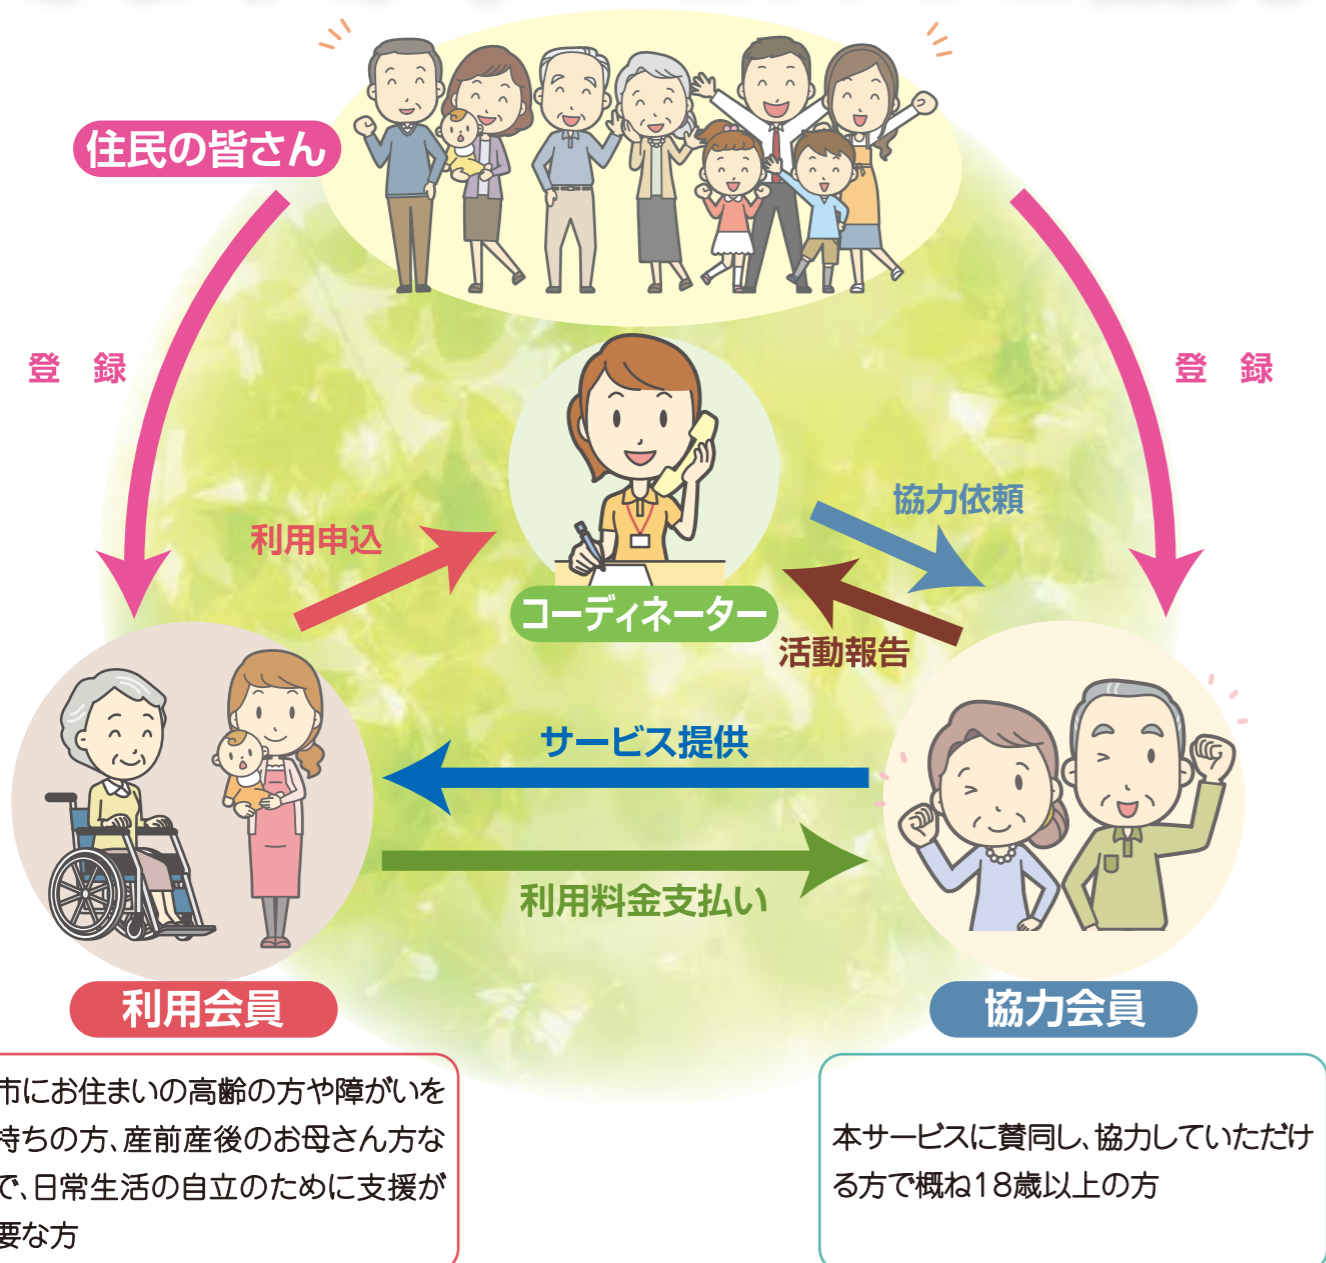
住民の皆さん

登　録

登　録

協力依頼

利用申込

コーディネーター

活動報告

サービス提供

利用料金支払い

利用会員

協力会員

市にお住まいの高齢の方や障がいを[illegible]持ちの方、産前産後のお母さん方な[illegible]で、日常生活の自立のために支援が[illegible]要な方

本サービスに賛同し、協力していただける方で概ね18歳以上の方